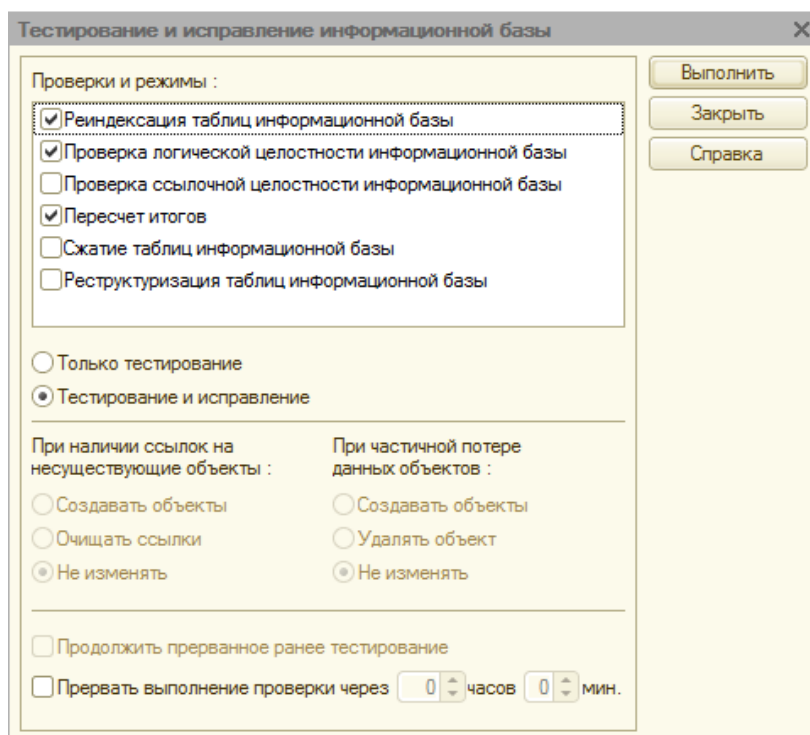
Тестирование и исправление информационной базы

Выполнить
Закрыть
Справка

Проверки и режимы :

☑ Реиндексация таблиц информационной базы
☑ Проверка логической целостности информационной базы
☐ Проверка ссылочной целостности информационной базы
☑ Пересчет итогов
☐ Сжатие таблиц информационной базы
☐ Реструктуризация таблиц информационной базы

○ Только тестирование
◉ Тестирование и исправление

При наличии ссылок на несуществующие объекты :
○ Создавать объекты
○ Очищать ссылки
◉ Не изменять

При частичной потере данных объектов :
○ Создавать объекты
○ Удалять объект
◉ Не изменять

☐ Продолжить прерванное ранее тестирование
☐ Прервать выполнение проверки через 0 часов 0 мин.